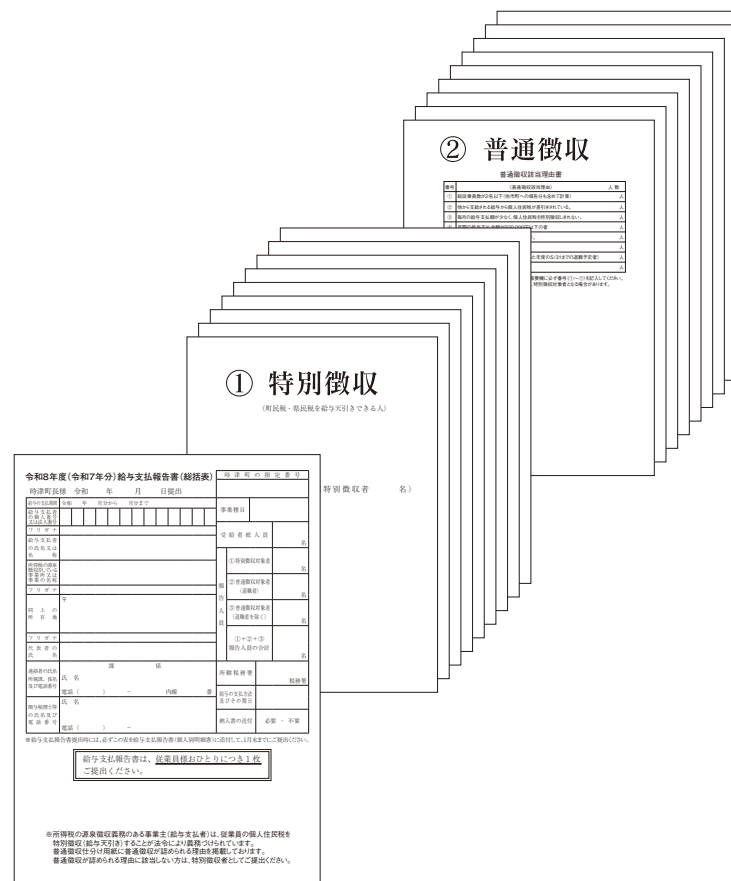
② 普通徴収

普通徴収該当理由書

| 符号 | (普通徴収該当理由) | 人数 |
|---|---|---|
| ① | 総従業員数が2名以下(他市町への報告分も含めて計算) | 人 |
| ② | 他から支給される給与から個人住民税が差引きされている。 | 人 |
| ③ | 毎月の給与支払額が少なく、個人住民税を特別徴収しきれない。 | 人 |
| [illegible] | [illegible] | 人 |
| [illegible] | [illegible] | 人 |
| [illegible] | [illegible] | 人 |

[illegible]

① 特別徴収

(町民税・県民税を給与天引きできる人)

特別徴収者 名)

令和8年度(令和7年分)給与支払報告書(総括表)

時津町の指定番号

時津町長様 令和 年 月 日提出

給与の支払期間 令和 年 月分から 月分まで

給与支払者の個人番号又は法人番号

フリガナ

給与支払者の氏名又は名称

所得税の源泉徴収をしている事業者又は事業の名称

フリガナ

同上の所在地 〒

フリガナ

代表者の氏名

連絡者の氏名、所属課、係名及び電話番号 氏名 課 係 電話( ) - 内線 番

関与税理士等の氏名及び電話番号 氏名 電話( ) -

事業種目

受給者総人員 名

報告人員 ①特別徴収対象者 名 ②普通徴収対象者(退職者) 名 ③普通徴収対象者(退職者を除く) 名 ①+②+③報告人員の合計 名

所轄税務署 税務署

給与の支払方法及びその期日

納入書の送付 必要・不要

※給与支払報告書提出時には、必ずこの表を給与支払報告書(個人別明細書)に添付して、1月末までにご提出ください。

給与支払報告書は、従業員様おひとりにつき1枚ご提出ください。

※所得税の源泉徴収義務のある事業主(給与支払者)は、従業員の個人住民税を特別徴収(給与天引き)することが法令により義務づけられています。普通徴収仕分け用紙に普通徴収が認められる理由を掲載しております。普通徴収が認められる理由に該当しない方は、特別徴収者としてご提出ください。